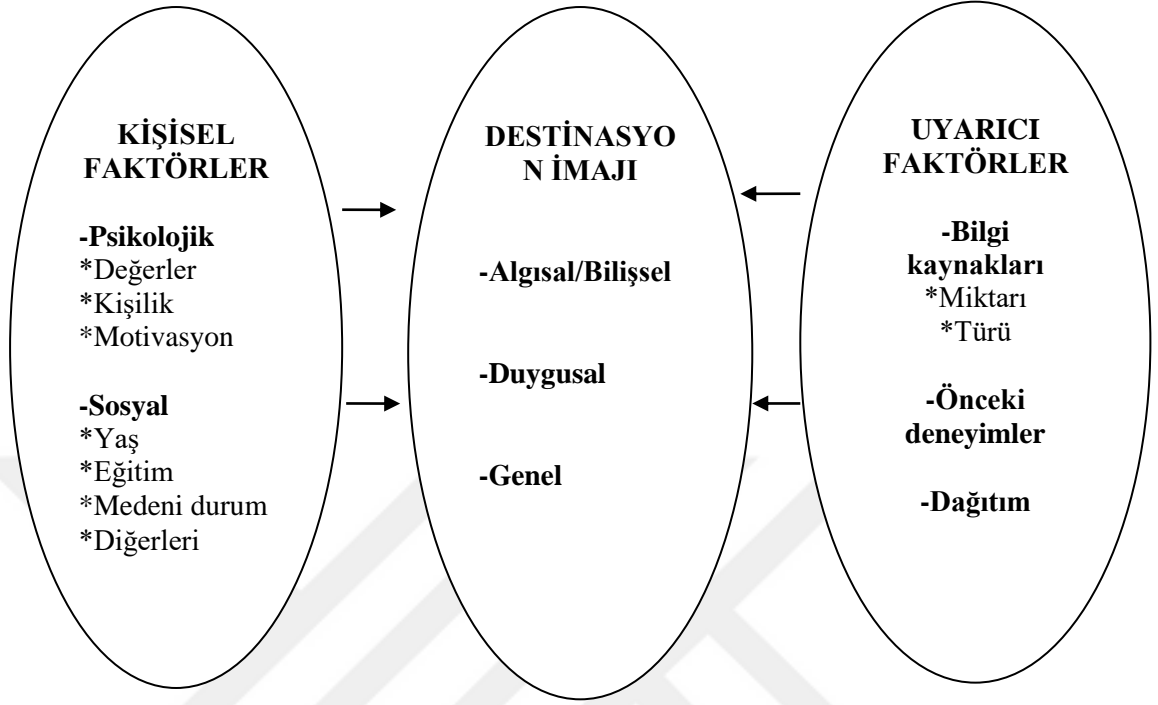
KİŞİSEL FAKTÖRLER

-Psikolojik
*Değerler
*Kişilik
*Motivasyon

-Sosyal
*Yaş
*Eğitim
*Medeni durum
*Diğerleri

DESTİNASYO N İMAJI

-Algısal/Bilişsel

-Duygusal

-Genel

UYARICI FAKTÖRLER

-Bilgi kaynakları
*Miktarı
*Türü

-Önceki deneyimler

-Dağıtım